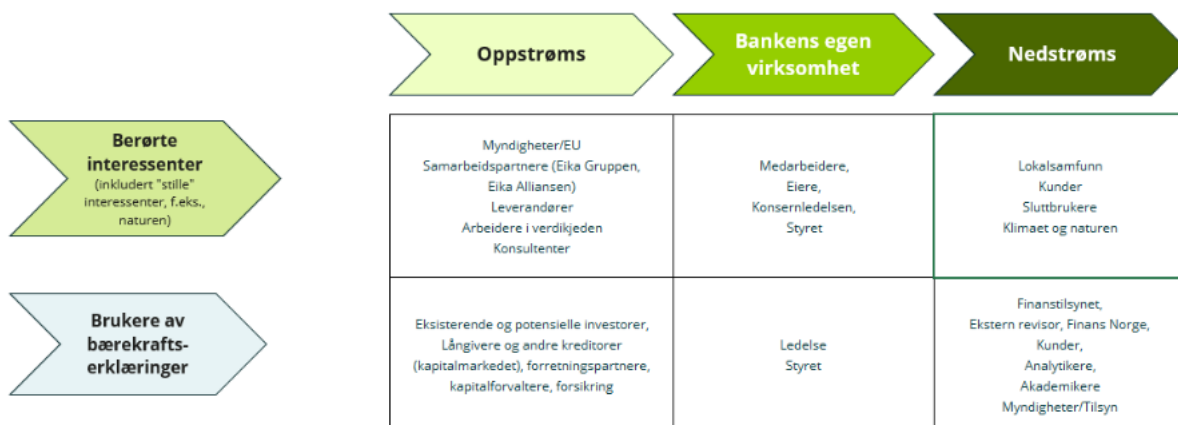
|  | Oppstrøms | Bankens egen virksomhet | Nedstrøms |
|---|---|---|---|
| **Berørte interessenter** (inkludert "stille" interessenter, f.eks., naturen) | Myndigheter/EU<br>Samarbeidspartnere (Eika Gruppen, Eika Alliansen)<br>Leverandører<br>Arbeidere i verdikjeden<br>Konsultenter | Medarbeidere,<br>Eiere,<br>Konsernledelsen,<br>Styret | Lokalsamfunn<br>Kunder<br>Sluttbrukere<br>Klimaet og naturen |
| **Brukere av bærekrafts-erklæringer** | Eksisterende og potensielle investorer, Långivere og andre kreditorer (kapitalmarkedet), forretningspartnere, kapitalforvaltere, forsikring | Ledelse<br>Styret | Finanstilsynet,<br>Ekstern revisor, Finans Norge,<br>Kunder,<br>Analytikere,<br>Akademikere<br>Myndigheter/Tilsyn |